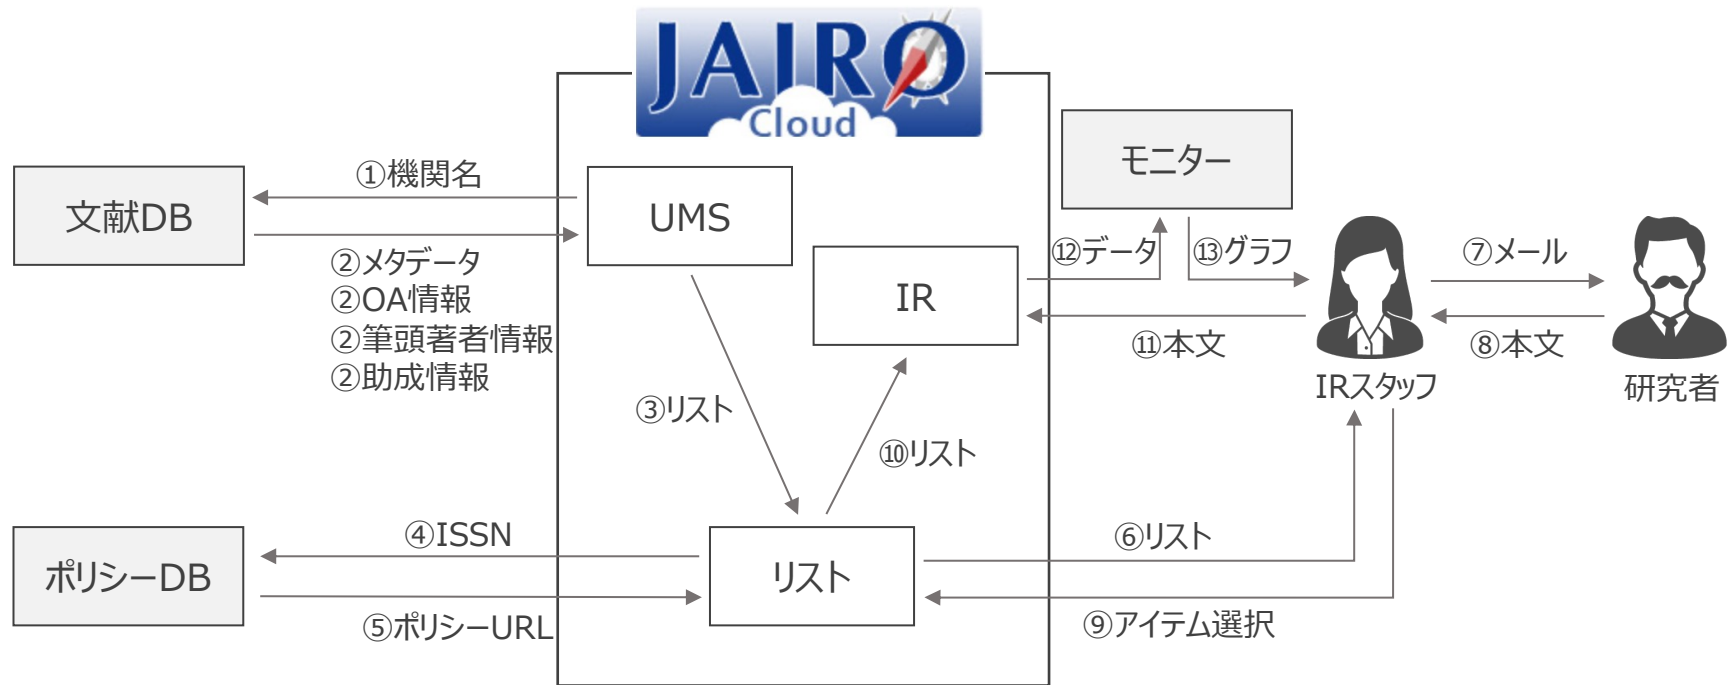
JAIRO Cloud

文献DB

①機関名

②メタデータ
②OA情報
②筆頭著者情報
②助成情報

UMS

IR

モニター

⑫データ

⑬グラフ

⑪本文

IRスタッフ

⑦メール

⑧本文

研究者

③リスト

⑩リスト

ポリシーDB

④ISSN

⑤ポリシーURL

リスト

⑥リスト

⑨アイテム選択